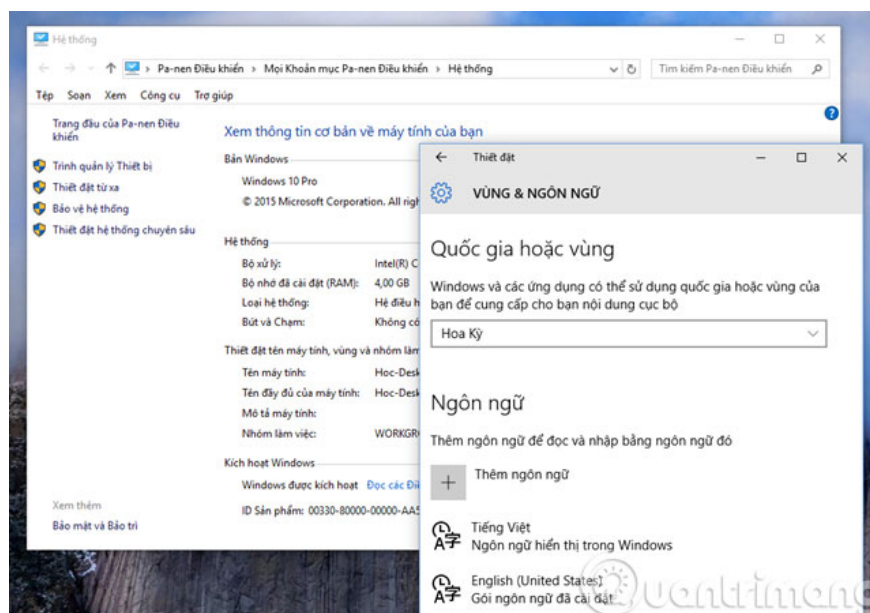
Hệ thống

Pa-nen Điều khiển > Mọi Khoản mục Pa-nen Điều khiển > Hệ thống

Tìm kiếm Pa-nen Điều khiển

Tệp Soạn Xem Công cụ Trợ giúp

Trang đầu của Pa-nen Điều khiển

Trình quản lý Thiết bị
Thiết đặt từ xa
Bảo vệ hệ thống
Thiết đặt hệ thống chuyên sâu

Xem thêm
Bảo mật và Bảo trì

Xem thông tin cơ bản về máy tính của bạn

Bản Windows
Windows 10 Pro
© 2015 Microsoft Corporation. All rig

Hệ thống
Bộ xử lý: Intel(R) C
Bộ nhớ đã cài đặt (RAM): 4,00 GB
Loại hệ thống: Hệ điều h
Bút và Chạm: Không có

Thiết đặt tên máy tính, vùng và nhóm làm
Tên máy tính: Hoc-Desk
Tên đầy đủ của máy tính: Hoc-Desk
Mô tả máy tính:
Nhóm làm việc: WORKGR

Kích hoạt Windows
Windows được kích hoạt Đọc các Đi
ID Sản phẩm: 00330-80000-00000-AA5

Thiết đặt

VÙNG & NGÔN NGỮ

Quốc gia hoặc vùng

Windows và các ứng dụng có thể sử dụng quốc gia hoặc vùng của bạn để cung cấp cho bạn nội dung cục bộ

Hoa Kỳ

Ngôn ngữ

Thêm ngôn ngữ để đọc và nhập bằng ngôn ngữ đó

Thêm ngôn ngữ

Tiếng Việt
Ngôn ngữ hiển thị trong Windows

English (United States)
Gói ngôn ngữ đã cài đặt

Quantrimang